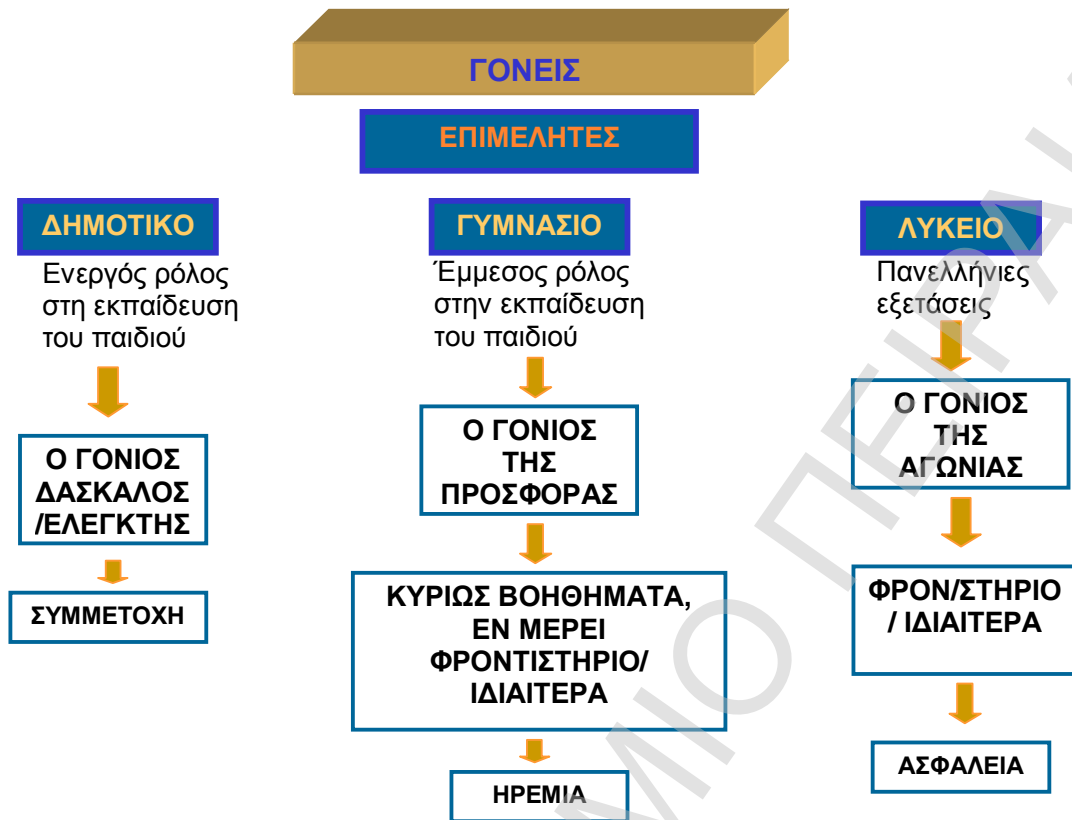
ΓΟΝΕΙΣ

ΕΠΙΜΕΛΗΤΕΣ

ΔΗΜΟΤΙΚΟ

Ενεργός ρόλος στη εκπαίδευση του παιδιού

Ο ΓΟΝΙΟΣ ΔΑΣΚΑΛΟΣ /ΕΛΕΓΚΤΗΣ

ΣΥΜΜΕΤΟΧΗ

ΓΥΜΝΑΣΙΟ

Έμμεσος ρόλος στην εκπαίδευση του παιδιού

Ο ΓΟΝΙΟΣ ΤΗΣ ΠΡΟΣΦΟΡΑΣ

ΚΥΡΙΩΣ ΒΟΗΘΗΜΑΤΑ, ΕΝ ΜΕΡΕΙ ΦΡΟΝΤΙΣΤΗΡΙΟ/ ΙΔΙΑΙΤΕΡΑ

ΗΡΕΜΙΑ

ΛΥΚΕΙΟ

Πανελλήνιες εξετάσεις

Ο ΓΟΝΙΟΣ ΤΗΣ ΑΓΩΝΙΑΣ

ΦΡΟΝ/ΣΤΗΡΙΟ / ΙΔΙΑΙΤΕΡΑ

ΑΣΦΑΛΕΙΑ

ΜΙΟ ΠΕΙΡΑ